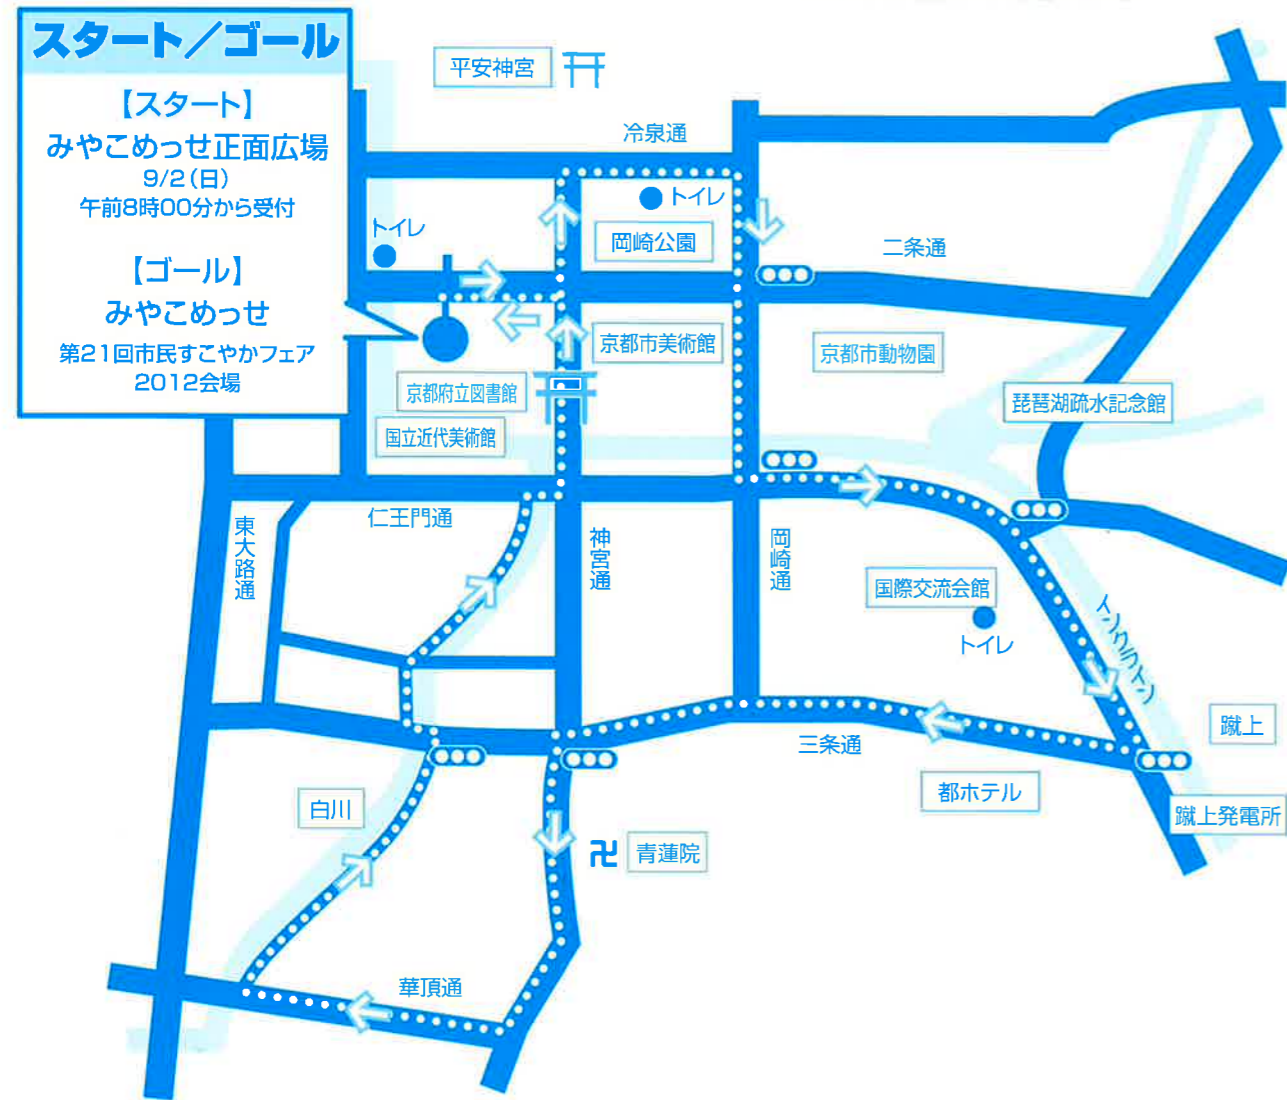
スタート／ゴール

【スタート】
みやこめっせ正面広場
9/2（日）
午前8時00分から受付

【ゴール】
みやこめっせ
第21回市民すこやかフェア
2012会場

平安神宮
冷泉通
トイレ
トイレ
岡崎公園
二条通
京都市美術館
京都市動物園
京都府立図書館
国立近代美術館
琵琶湖疏水記念館
仁王門通
東大路通
神宮通
岡崎通
国際交流会館
トイレ
インクライン
蹴上
三条通
都ホテル
蹴上発電所
白川
青蓮院
華頂通